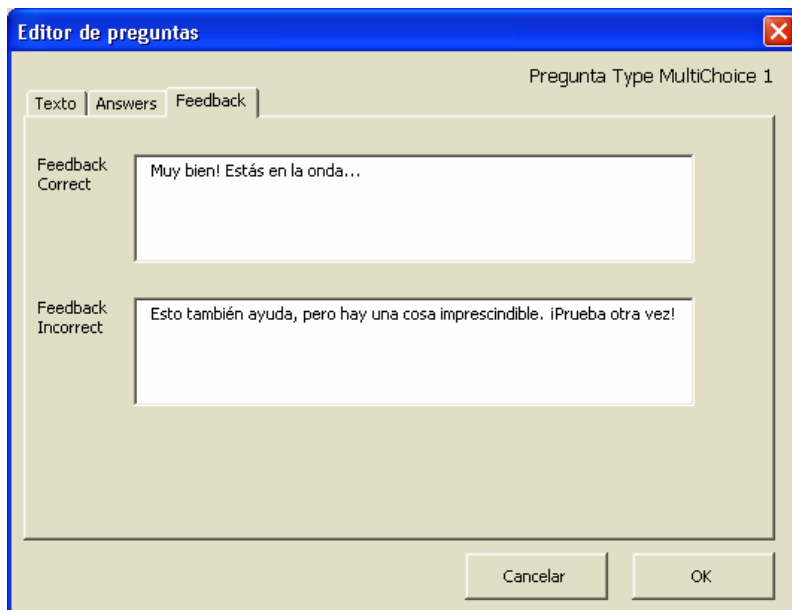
Editor de preguntas

Pregunta Type MultiChoice 1

Texto | Answers | Feedback

Feedback Correct

Muy bien! Estás en la onda...

Feedback Incorrect

Esto también ayuda, pero hay una cosa imprescindible. ¡Prueba otra vez!

Cancelar

OK